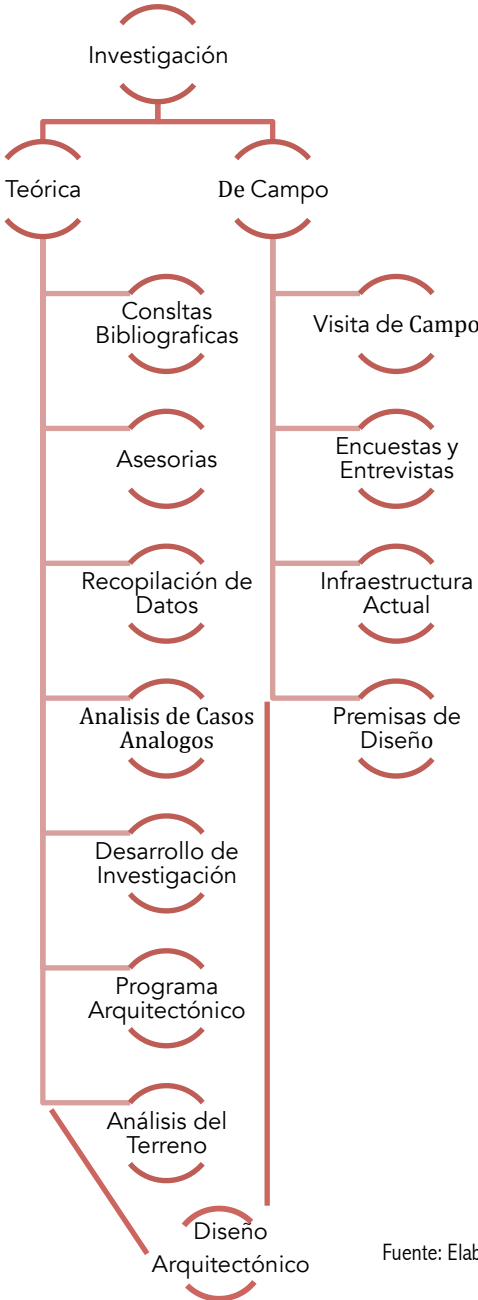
Investigación

Teórica

De Campo

Consltas Bibliograficas

Asesorias

Recopilación de Datos

Analisis de Casos Analogos

Desarrollo de Investigación

Programa Arquitectónico

Análisis del Terreno

Visita de Campo

Encuestas y Entrevistas

Infraestructura Actual

Premisas de Diseño

Diseño Arquitectónico

Fuente: Elab